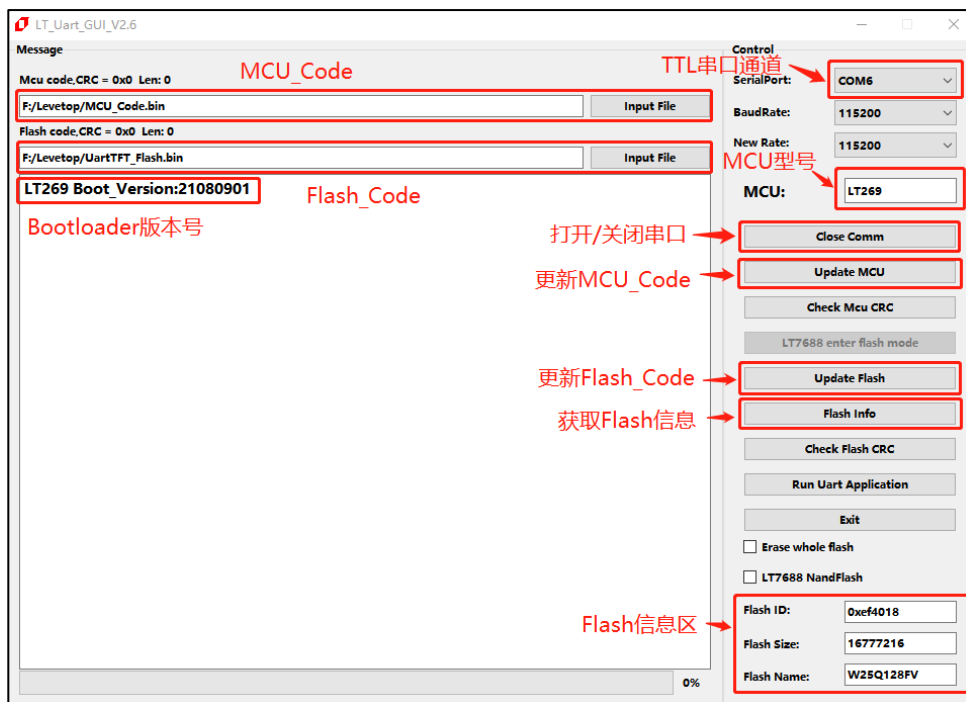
LT_Uart_GUI_V2.6

Message

Mcu code,CRC = 0x0 Len: 0

MCU_Code

F:/Levetop/MCU_Code.bin

Input File

Flash code,CRC = 0x0 Len: 0

F:/Levetop/UartTFT_Flash.bin

Input File

LT269 Boot_Version:21080901

Flash_Code

Bootloader版本号

0%

Control

TTL串口通道

SerialPort: COM6

BaudRate: 115200

New Rate: 115200

MCU型号

MCU: LT269

打开/关闭串口

Close Comm

更新MCU_Code

Update MCU

Check Mcu CRC

LT7688 enter flash mode

更新Flash_Code

Update Flash

获取Flash信息

Flash Info

Check Flash CRC

Run Uart Application

Exit

Erase whole flash

LT7688 NandFlash

Flash信息区

Flash ID: 0xef4018

Flash Size: 16777216

Flash Name: W25Q128FV